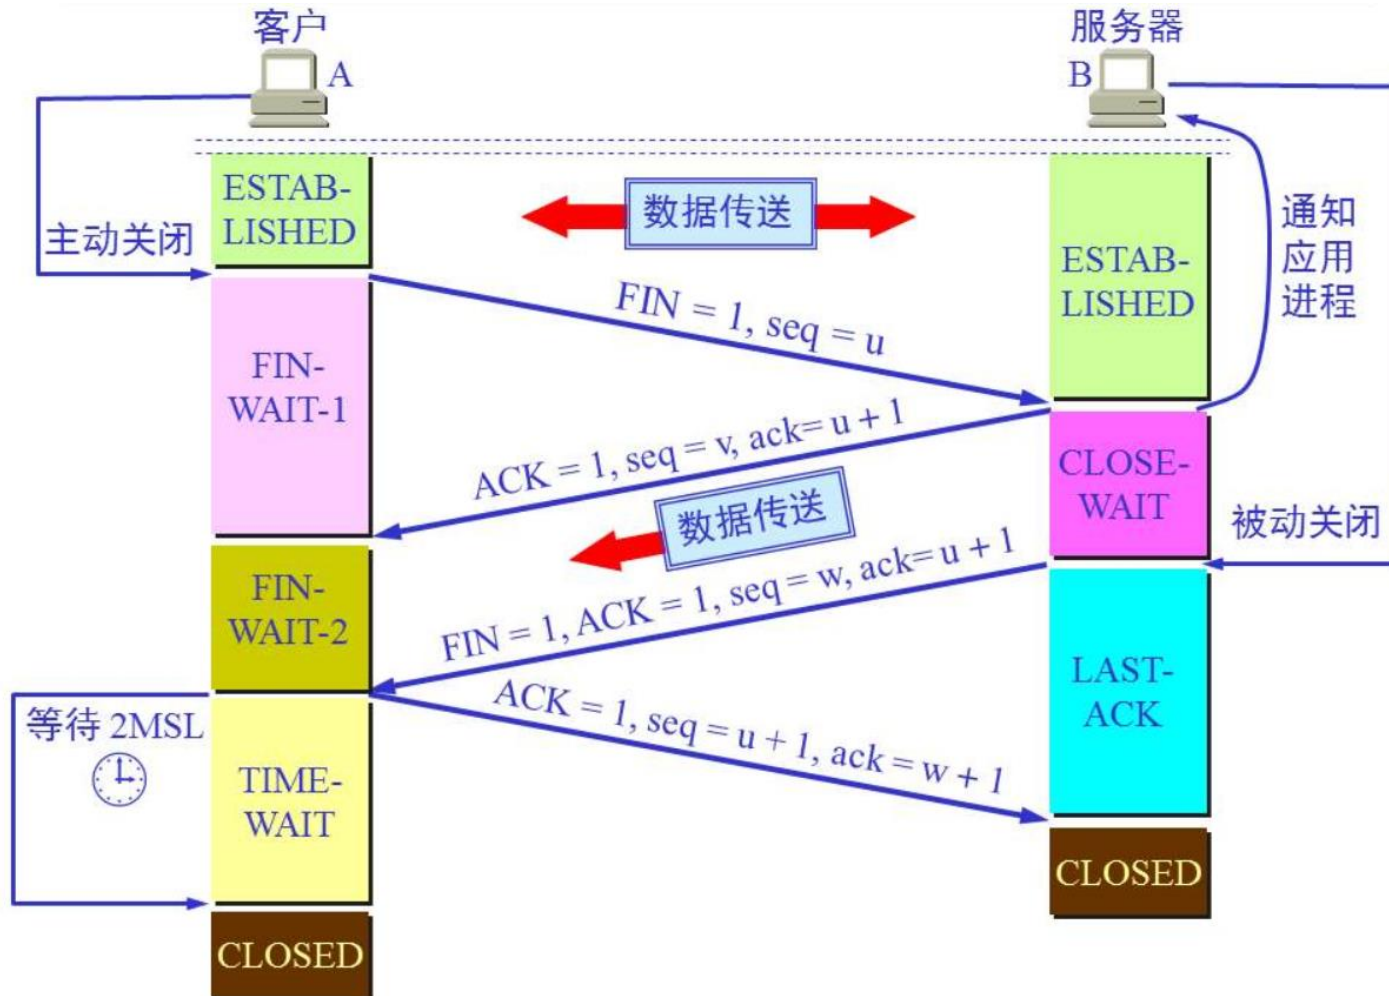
客户
A

服务器
B

ESTAB-LISHED

数据传送

主动关闭

ESTAB-LISHED

通知应用进程

FIN = 1, seq = u

FIN-WAIT-1

ACK = 1, seq = v, ack= u + 1

CLOSE-WAIT

数据传送

被动关闭

FIN-WAIT-2

FIN = 1, ACK = 1, seq = w, ack= u + 1

LAST-ACK

等待 2MSL

ACK = 1, seq = u + 1, ack = w + 1

TIME-WAIT

CLOSED

CLOSED